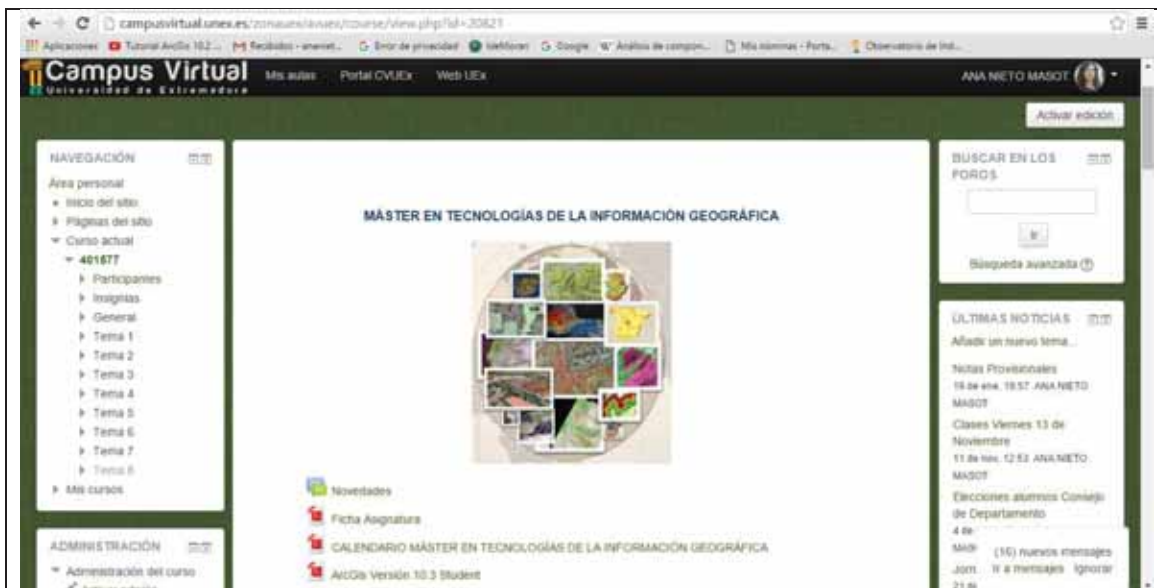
campusvirtual.unex.es/zonauex/avuex/course/view.php?id=20821

Aplicaciones Tutorial ArcGis 10.2 ... Recibidos - anenet... Error de privacidad IdeMovel Google Análisis de compon... Mis nominas - Porta... Observatorio de Ind...

Campus Virtual
Universidad de Extremadura

Mis aulas Portal CVUEx Web UEx

ANA NIETO MASOT

Activar edición

NAVEGACIÓN

Área personal
Inicio del sitio
Páginas del sitio
Curso actual
401877
Participantes
Insignias
General
Tema 1
Tema 2
Tema 3
Tema 4
Tema 5
Tema 6
Tema 7
Tema 8
Mis cursos

ADMINISTRACIÓN

Administración del curso

MÁSTER EN TECNOLOGÍAS DE LA INFORMACIÓN GEOGRÁFICA

Novedades

Ficha Asignatura

CALENDARIO MÁSTER EN TECNOLOGÍAS DE LA INFORMACIÓN GEOGRÁFICA

ArcGis Versión 10.3 Student

BUSCAR EN LOS FOROS

Ir

Búsqueda avanzada

ÚLTIMAS NOTICIAS

Añadir un nuevo tema...

Notas Provisionales
19 de ene, 19:57 ANA NIETO MASOT

Clases Viernes 13 de Noviembre
11 de nov, 12:53 ANA NIETO MASOT

Elecciones alumnos Consejo de Departamento
4 de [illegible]

(16) nuevos mensajes Ir a mensajes Ignorar